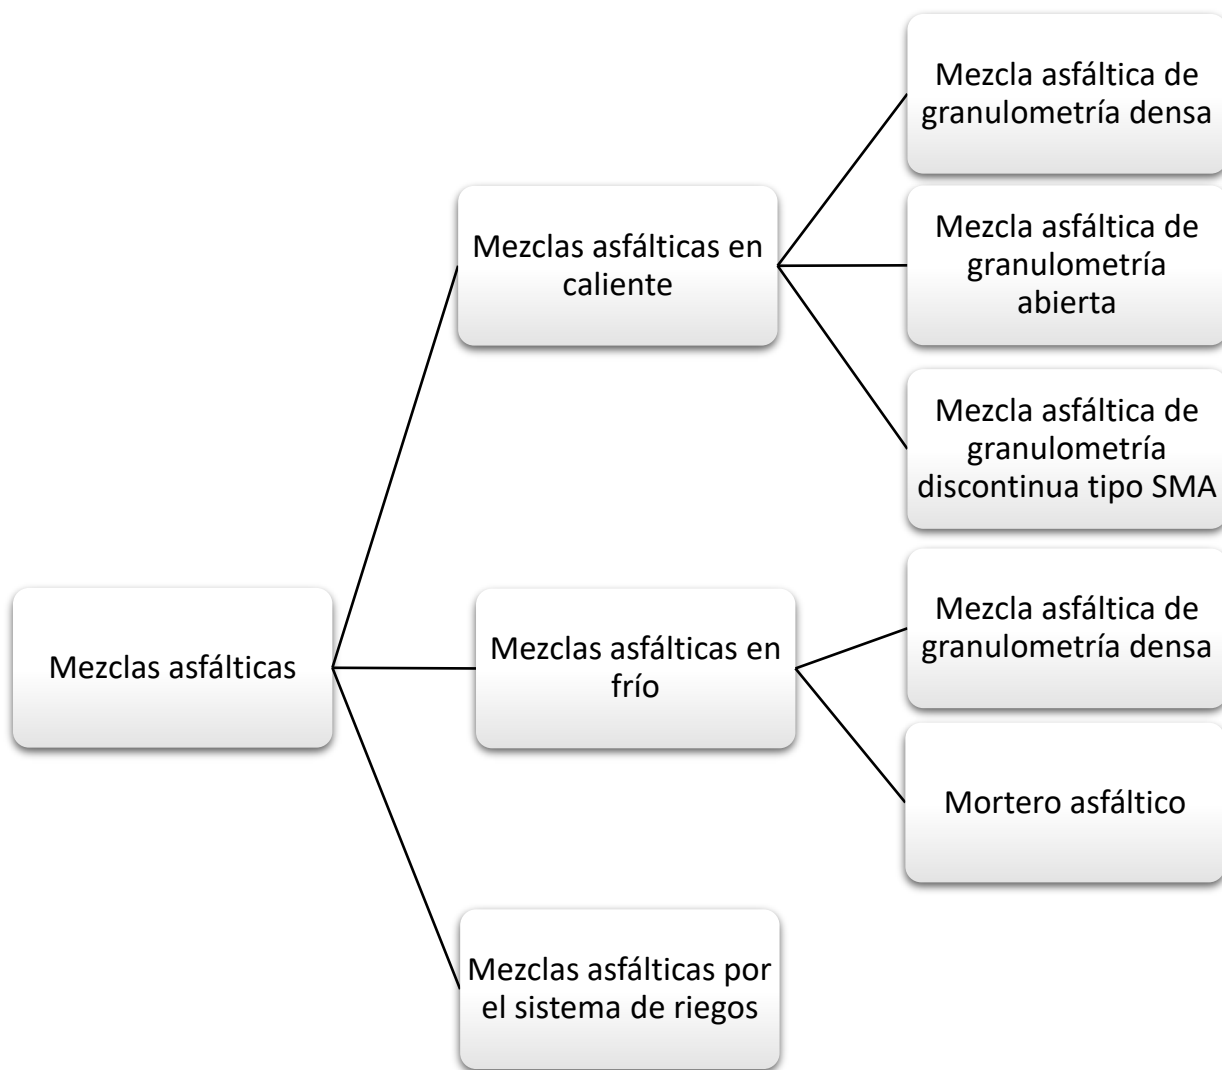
Mezclas asfálticas

Mezclas asfálticas en caliente

Mezcla asfáltica de granulometría densa

Mezcla asfáltica de granulometría abierta

Mezcla asfáltica de granulometría discontinua tipo SMA

Mezclas asfálticas en frío

Mezcla asfáltica de granulometría densa

Mortero asfáltico

Mezclas asfálticas por el sistema de riegos